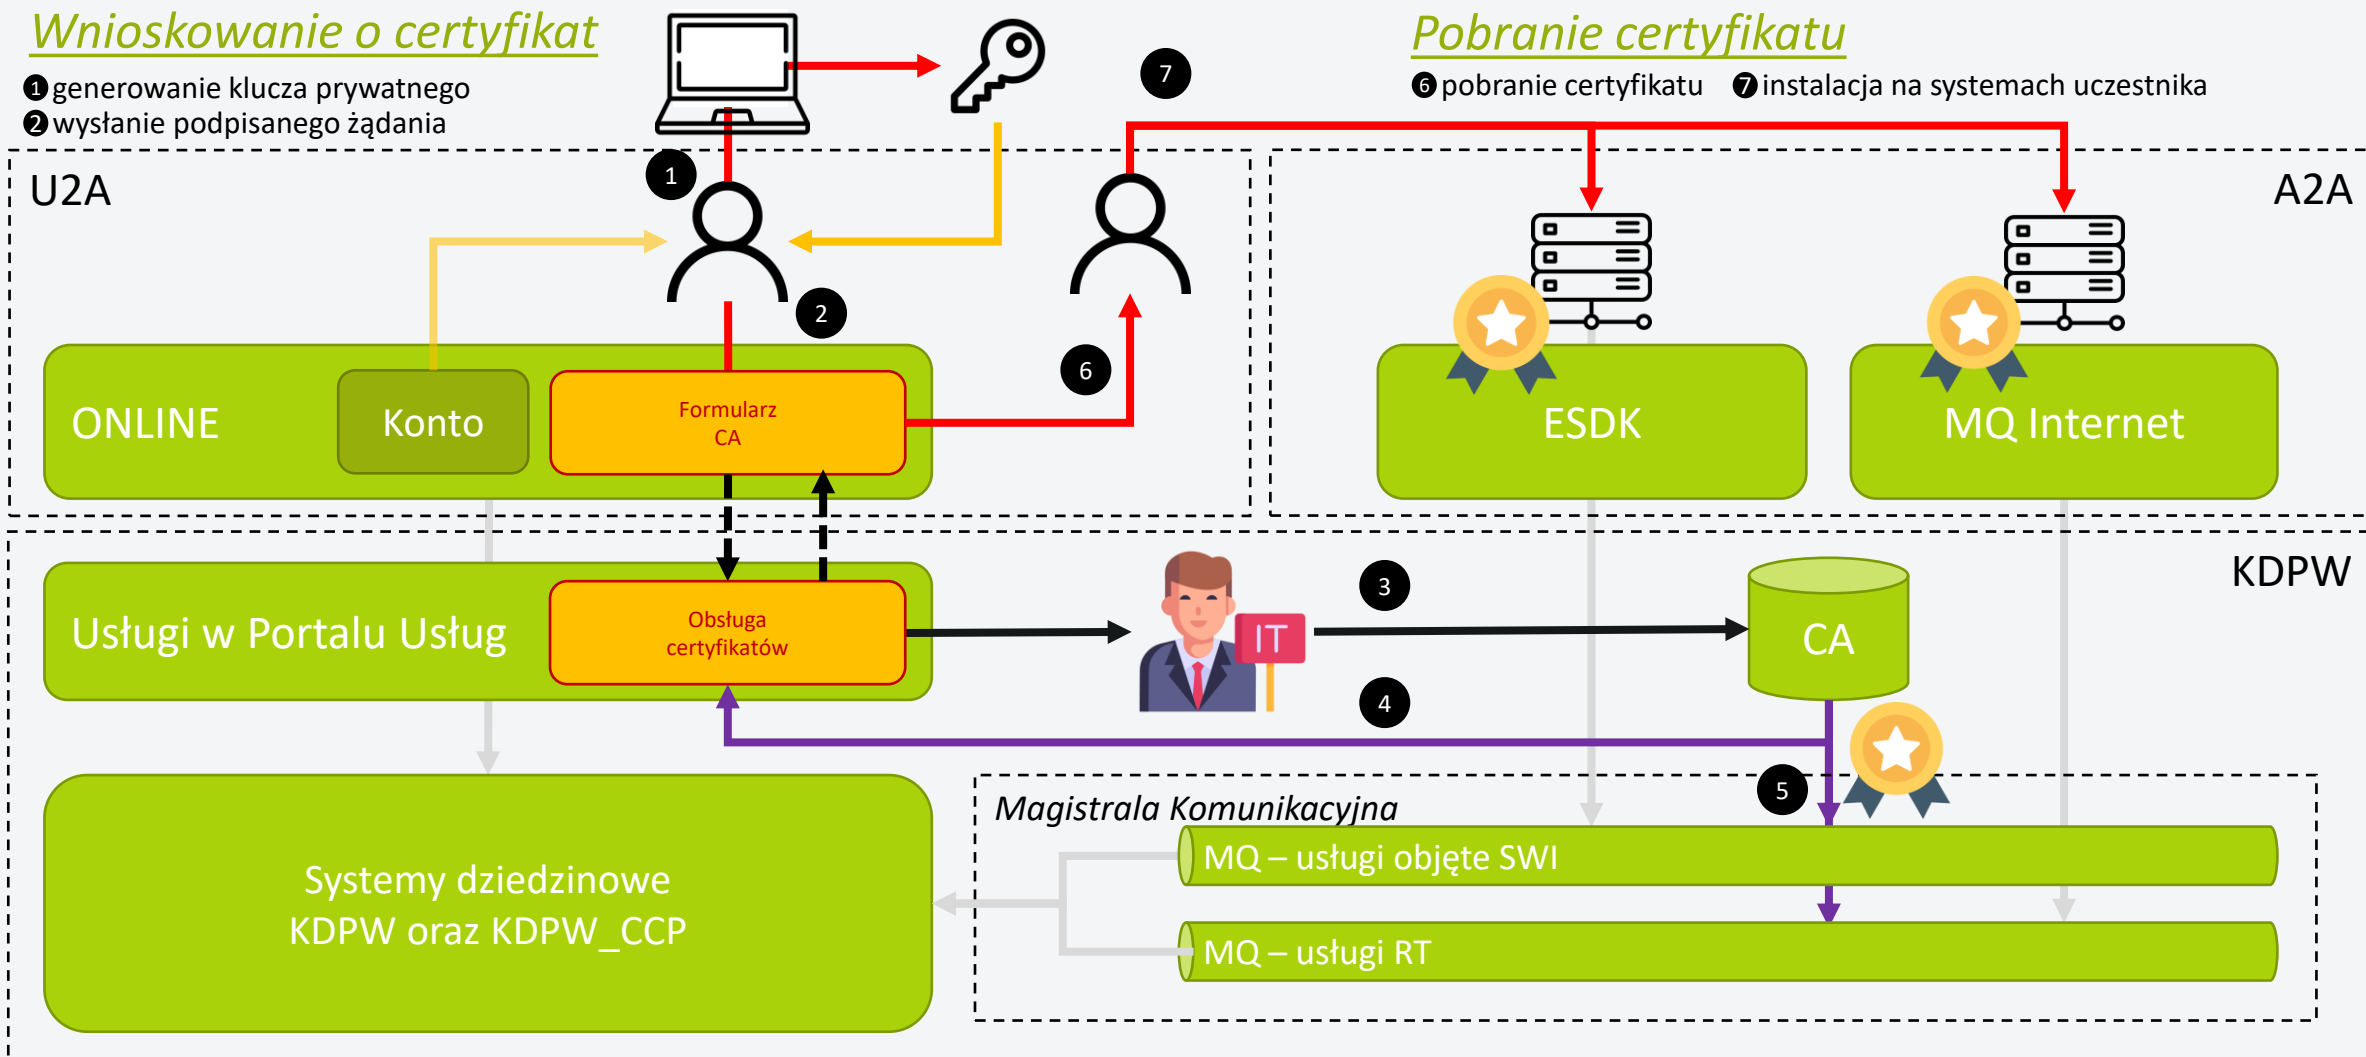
Wnioskowanie o certyfikat

❶ generowanie klucza prywatnego
❷ wysłanie podpisanego żądania

Pobranie certyfikatu

❻ pobranie certyfikatu ❼ instalacja na systemach uczestnika

7

U2A

1

2

A2A

ONLINE

Konto

Formularz CA

6

ESDK

MQ Internet

KDPW

3

Usługi w Portalu Usług

Obsługa certyfikatów

IT

CA

4

5

Magistrala Komunikacyjna

MQ – usługi objęte SWI

Systemy dziedzinowe KDPW oraz KDPW_CCP

MQ – usługi RT